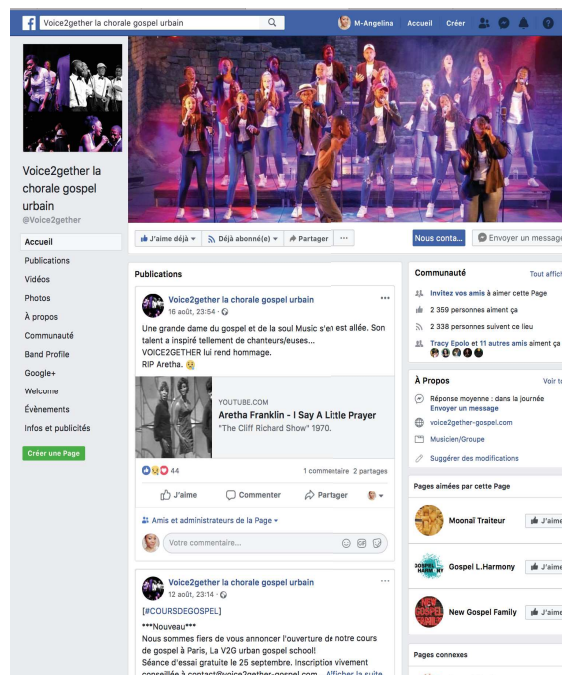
Voice2gether la chorale gospel urbain

M-Angelina Accueil Créer

Voice2gether la chorale gospel urbain
@Voice2gether

Accueil
Publications
Vidéos
Photos
À propos
Communauté
Band Profile
Google+
Welcome
Évènements
Infos et publicités

Créer une Page

J'aime déjà ▾ Déjà abonné(e) ▾ Partager ···

Nous conta... Envoyer un message

Publications

Voice2gether la chorale gospel urbain
16 août, 23:54 ·

Une grande dame du gospel et de la soul Music s'en est allée. Son talent a inspiré tellement de chanteurs/euses...
VOICE2GETHER lui rend hommage.
RIP Aretha.

YOUTUBE.COM
Aretha Franklin - I Say A Little Prayer
"The Cliff Richard Show" 1970.

44 1 commentaire 2 partages

J'aime Commenter Partager

Amis et administrateurs de la Page ▾

Votre commentaire...

Voice2gether la chorale gospel urbain
12 août, 23:14 ·

[#COURSDEGOSPEL]
***Nouveau***
Nous sommes fiers de vous annoncer l'ouverture de notre cours de gospel à Paris, La V2G urban gospel school!
Séance d'essai gratuite le 25 septembre. Inscriptions vivement conseillée à contact@voice2gether-gospel.com ... Afficher la suite

Communauté Tout affich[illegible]

Invitez vos amis à aimer cette Page
2 359 personnes aiment ça
2 338 personnes suivent ce lieu
Tracy Epolo et 11 autres amis aiment ça

À Propos Voir t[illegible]

Réponse moyenne : dans la journée
Envoyer un message
voice2gether-gospel.com
Musicien/Groupe
Suggérer des modifications

Pages aimées par cette Page

Moonaï Traiteur J'aime
Gospel L.Harmony J'aime
New Gospel Family J'aime

Pages connexes